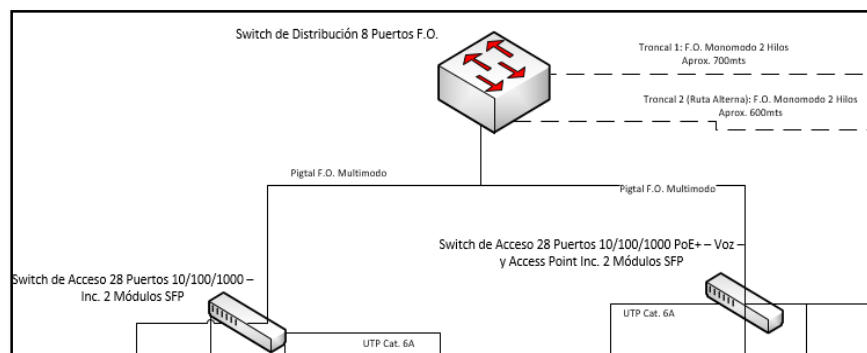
Switch de Distribución 8 Puertos F.O.

Troncal 1: F.O. Monomodo 2 Hilos
Aprox. 700mts

Troncal 2 (Ruta Alterna): F.O. Monomodo 2 Hilos
Aprox. 600mts

Pigtal F.O. Multimodo

Pigtal F.O. Multimodo

Switch de Acceso 28 Puertos 10/100/1000 PoE+ – Voz – y Access Point Inc. 2 Módulos SFP

Switch de Acceso 28 Puertos 10/100/1000 – Inc. 2 Módulos SFP

UTP Cat. 6A

UTP Cat. 6A